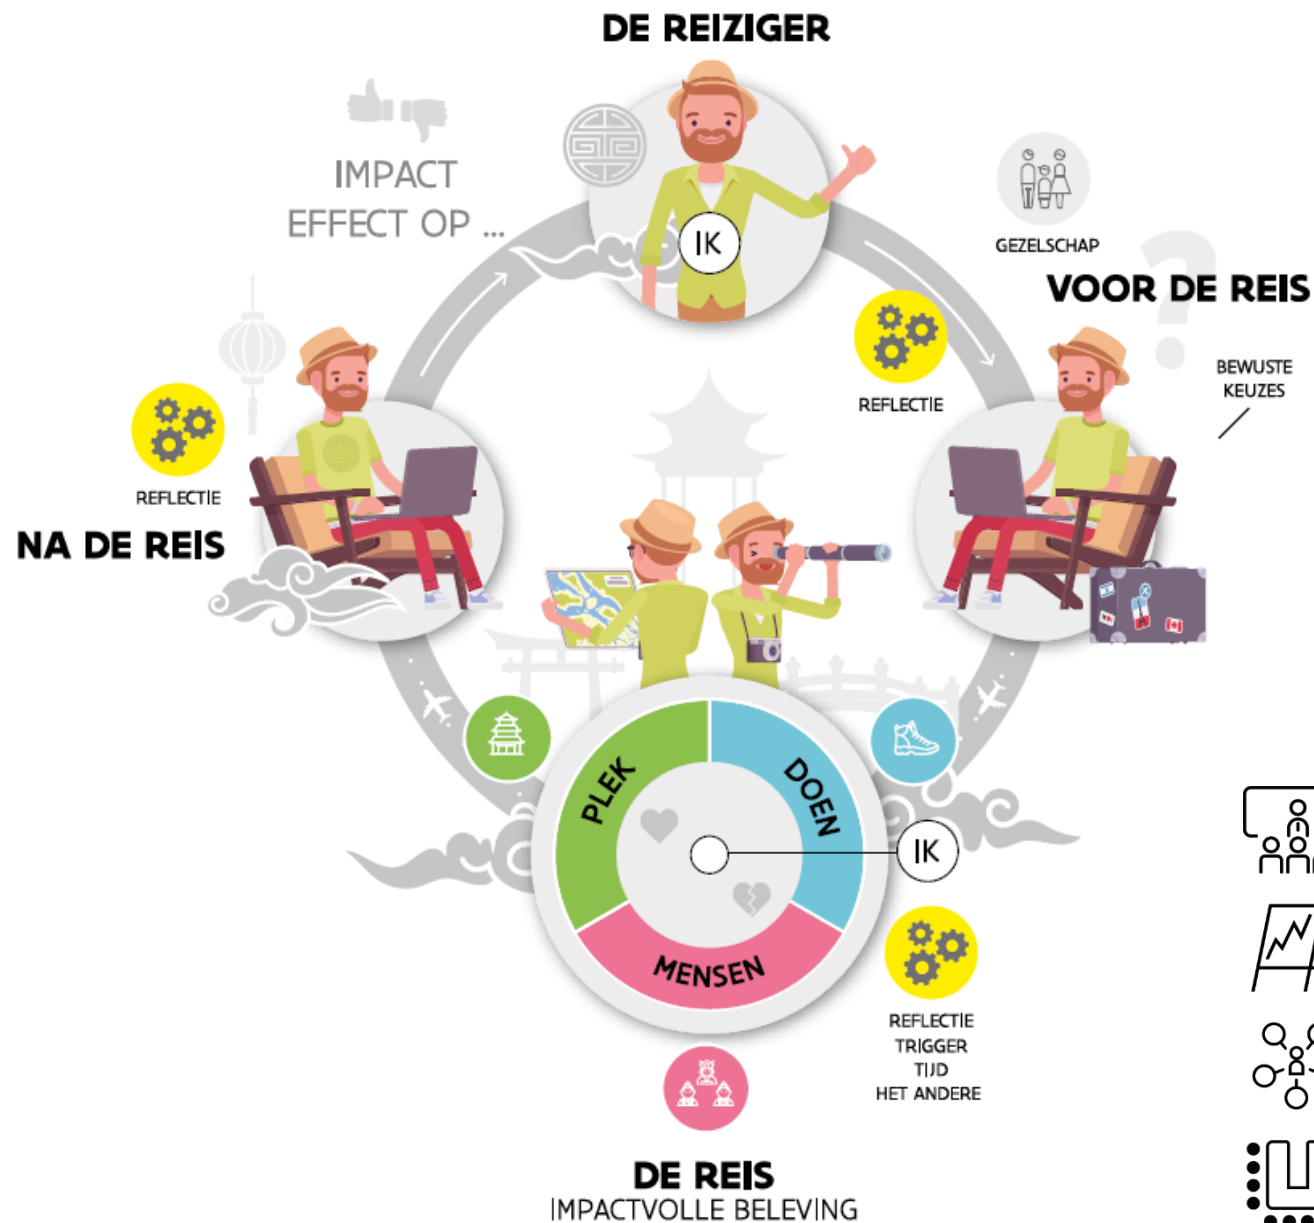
DE REIZIGER

IMPACT
EFFECT OP ...

IK

GEZELSCHAP

VOOR DE REIS

BEWUSTE
KEUZES

REFLECTIE

REFLECTIE

NA DE REIS

PLEK

DOEN

IK

MENSEN

REFLECTIE
TRIGGER
TIJD
HET ANDERE

DE REIS
IMPACTVOLLE BELEVING